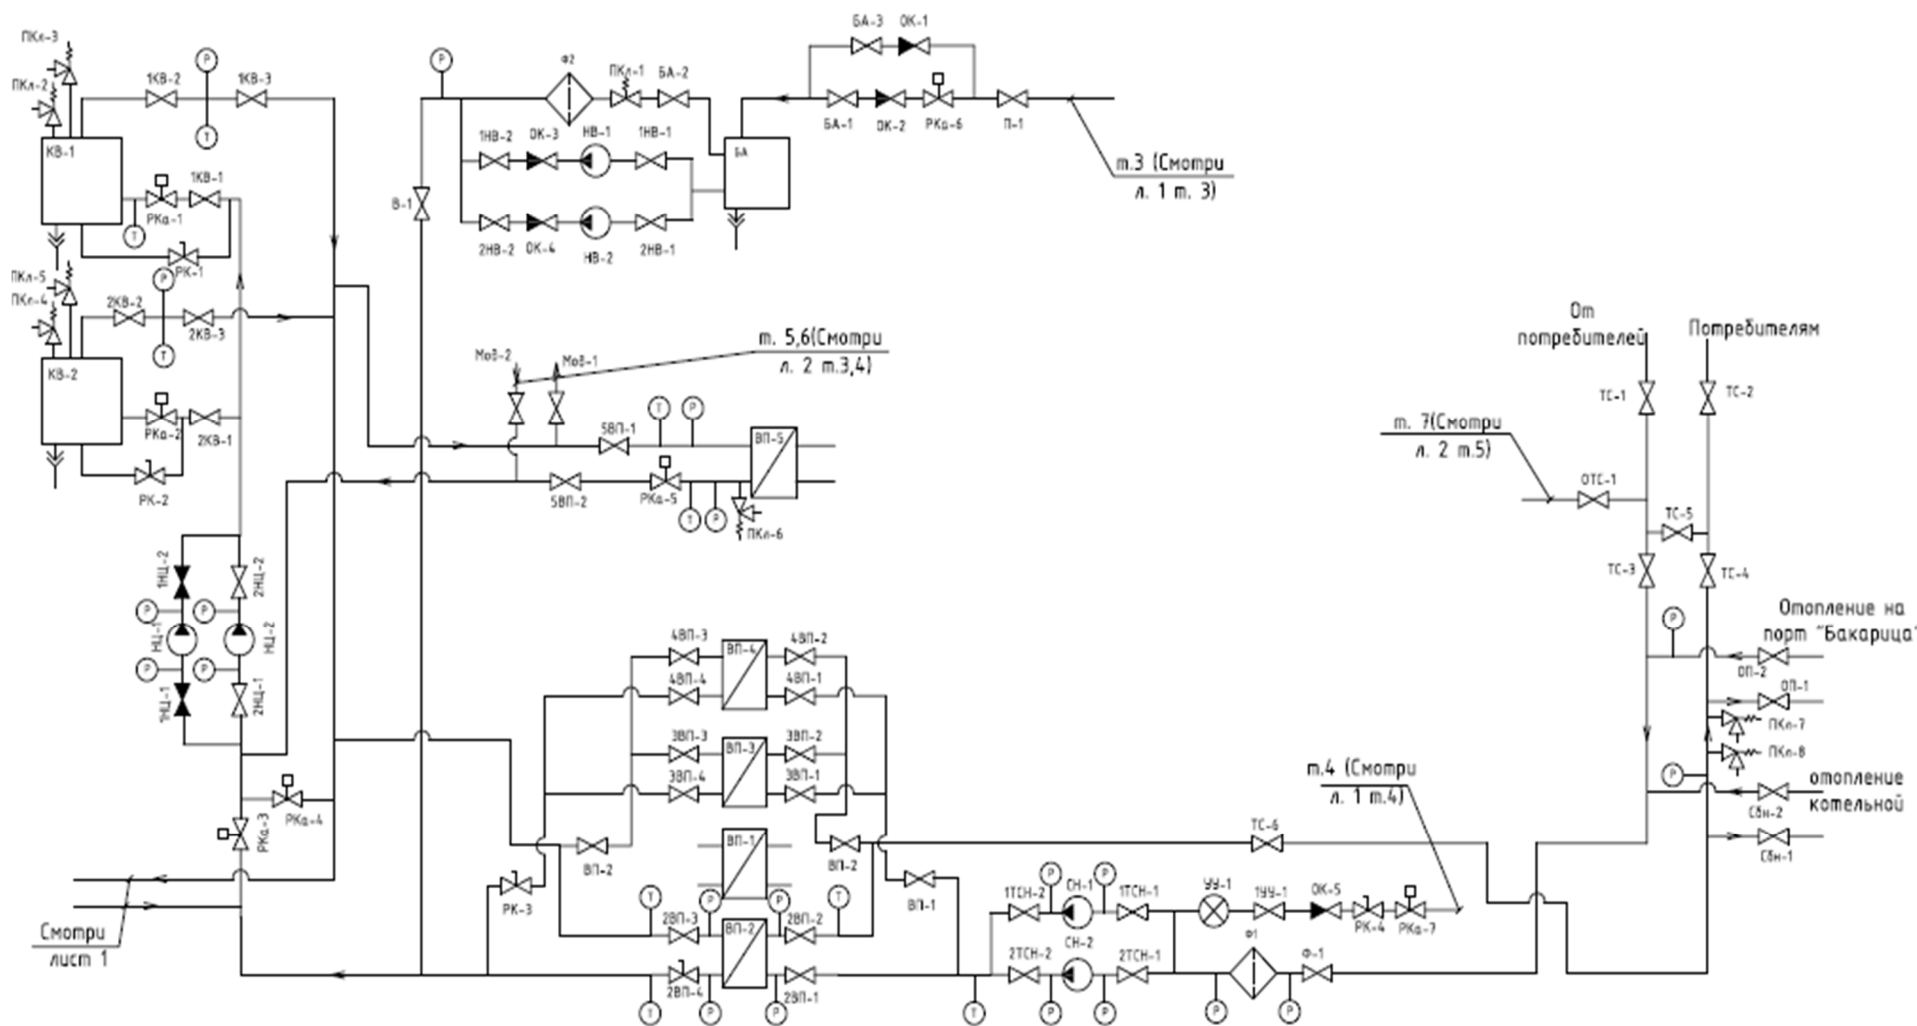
ПКл-3
ПКл-2
1КВ-2
P
1КВ-3
T
КВ-1
РКа-1
1КВ-1
T
РК-1
ПКл-5
ПКл-4
P
2КВ-2
2КВ-3
T
КВ-2
РКа-2
2КВ-1
РК-2

P
В-1
Ф2
ПКл-1
БА-2
1НВ-2
ОК-3
НВ-1
1НВ-1
БА
2НВ-2
ОК-4
НВ-2
2НВ-1

БА-3
ОК-1
БА-1
ОК-2
РКа-6
П-1
т.3 (Смотри
л. 1 т. 3)

т. 5,6(Смотри
л. 2 т.3,4)
Мов-2
Мов-1
5ВП-1
T
P
ВП-5
5ВП-2
РКа-5
T
P
ПКл-6

1НЦ-2
2НЦ-2
P
P
НЦ-1
НЦ-2
P
P
1НЦ-1
2НЦ-1
РКа-3
РКа-4

4ВП-3
ВП-4
4ВП-2
4ВП-4
4ВП-1
3ВП-3
ВП-3
3ВП-2
3ВП-4
3ВП-1
ВП-1
ВП-2
ВП-2
РК-3
T
P
P
T
2ВП-3
ВП-2
2ВП-2
2ВП-4
2ВП-1
T
P
ВП-1

Смотри
лист 1

От
потребителей
Потребителям
ТС-1
ТС-2
т. 7(Смотри
л. 2 т.5)
ОТС-1
ТС-5
ТС-3
ТС-4
P
Отопление на
порт "Бакарица"
ОП-2
ОП-1
ПКл-7
ПКл-8
P
отопление
котельной
Сбн-2
Сбн-1
т.4 (Смотри
л. 1 т.4)
ТС-6

1ТСН-2
P
СН-1
P
1ТСН-1
УУ-1
1УУ-1
ОК-5
РК-4
РКа-7
СН-2
2ТСН-2
2ТСН-1
Ф1
Ф-1
T
P
P
P
P